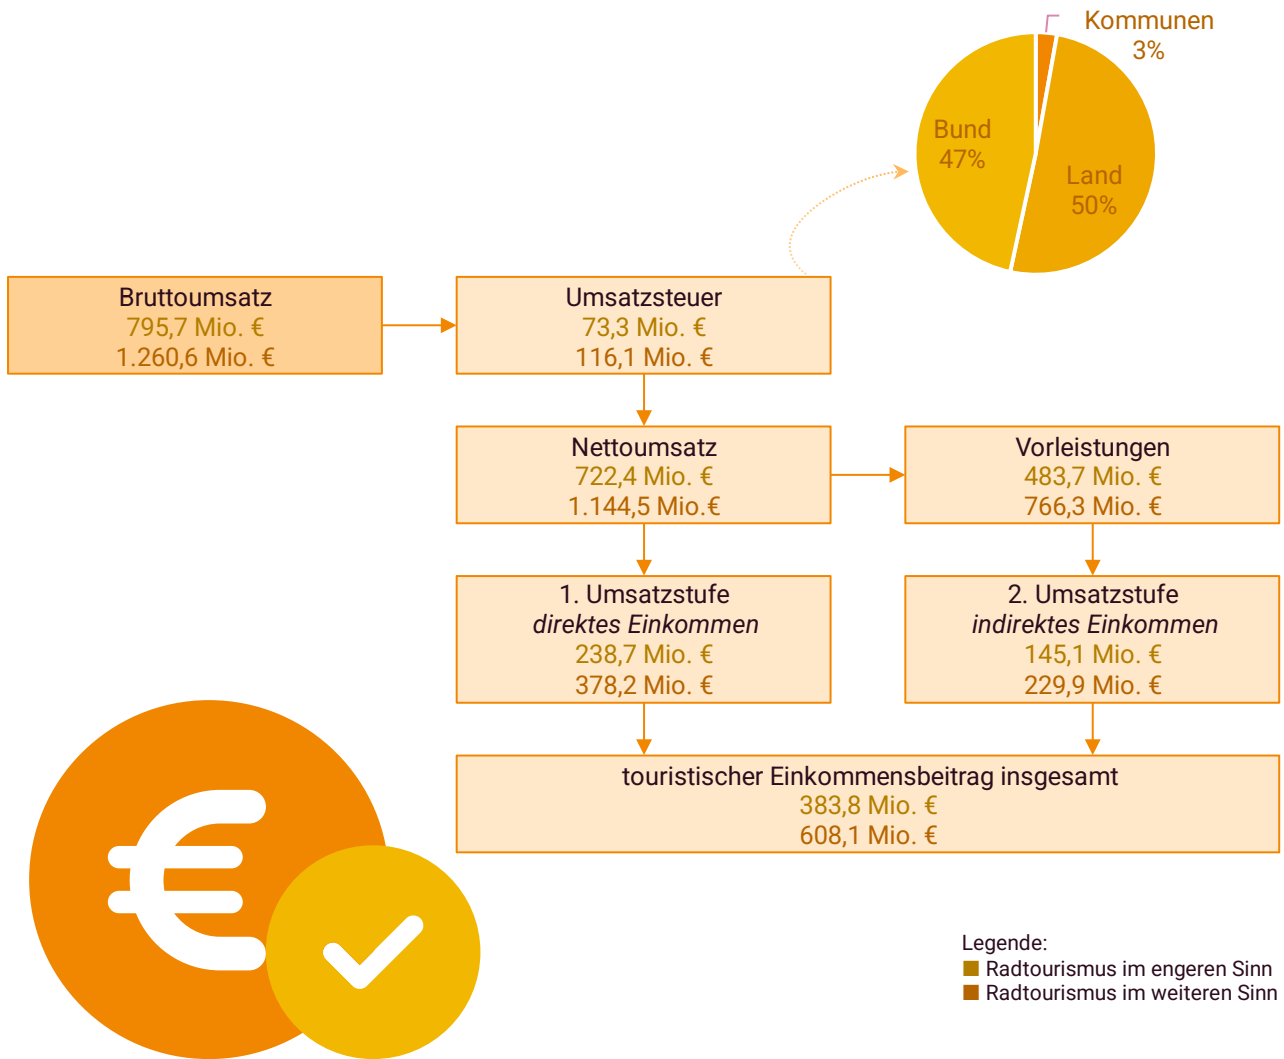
Kommunen
3%

Bund
47%

Land
50%

Bruttoumsatz
795,7 Mio. €
1.260,6 Mio. €

Umsatzsteuer
73,3 Mio. €
116,1 Mio. €

Nettoumsatz
722,4 Mio. €
1.144,5 Mio.€

Vorleistungen
483,7 Mio. €
766,3 Mio. €

1. Umsatzstufe
*direktes Einkommen*
238,7 Mio. €
378,2 Mio. €

2. Umsatzstufe
*indirektes Einkommen*
145,1 Mio. €
229,9 Mio. €

touristischer Einkommensbeitrag insgesamt
383,8 Mio. €
608,1 Mio. €

Legende:
Radtourismus im engeren Sinn
Radtourismus im weiteren Sinn